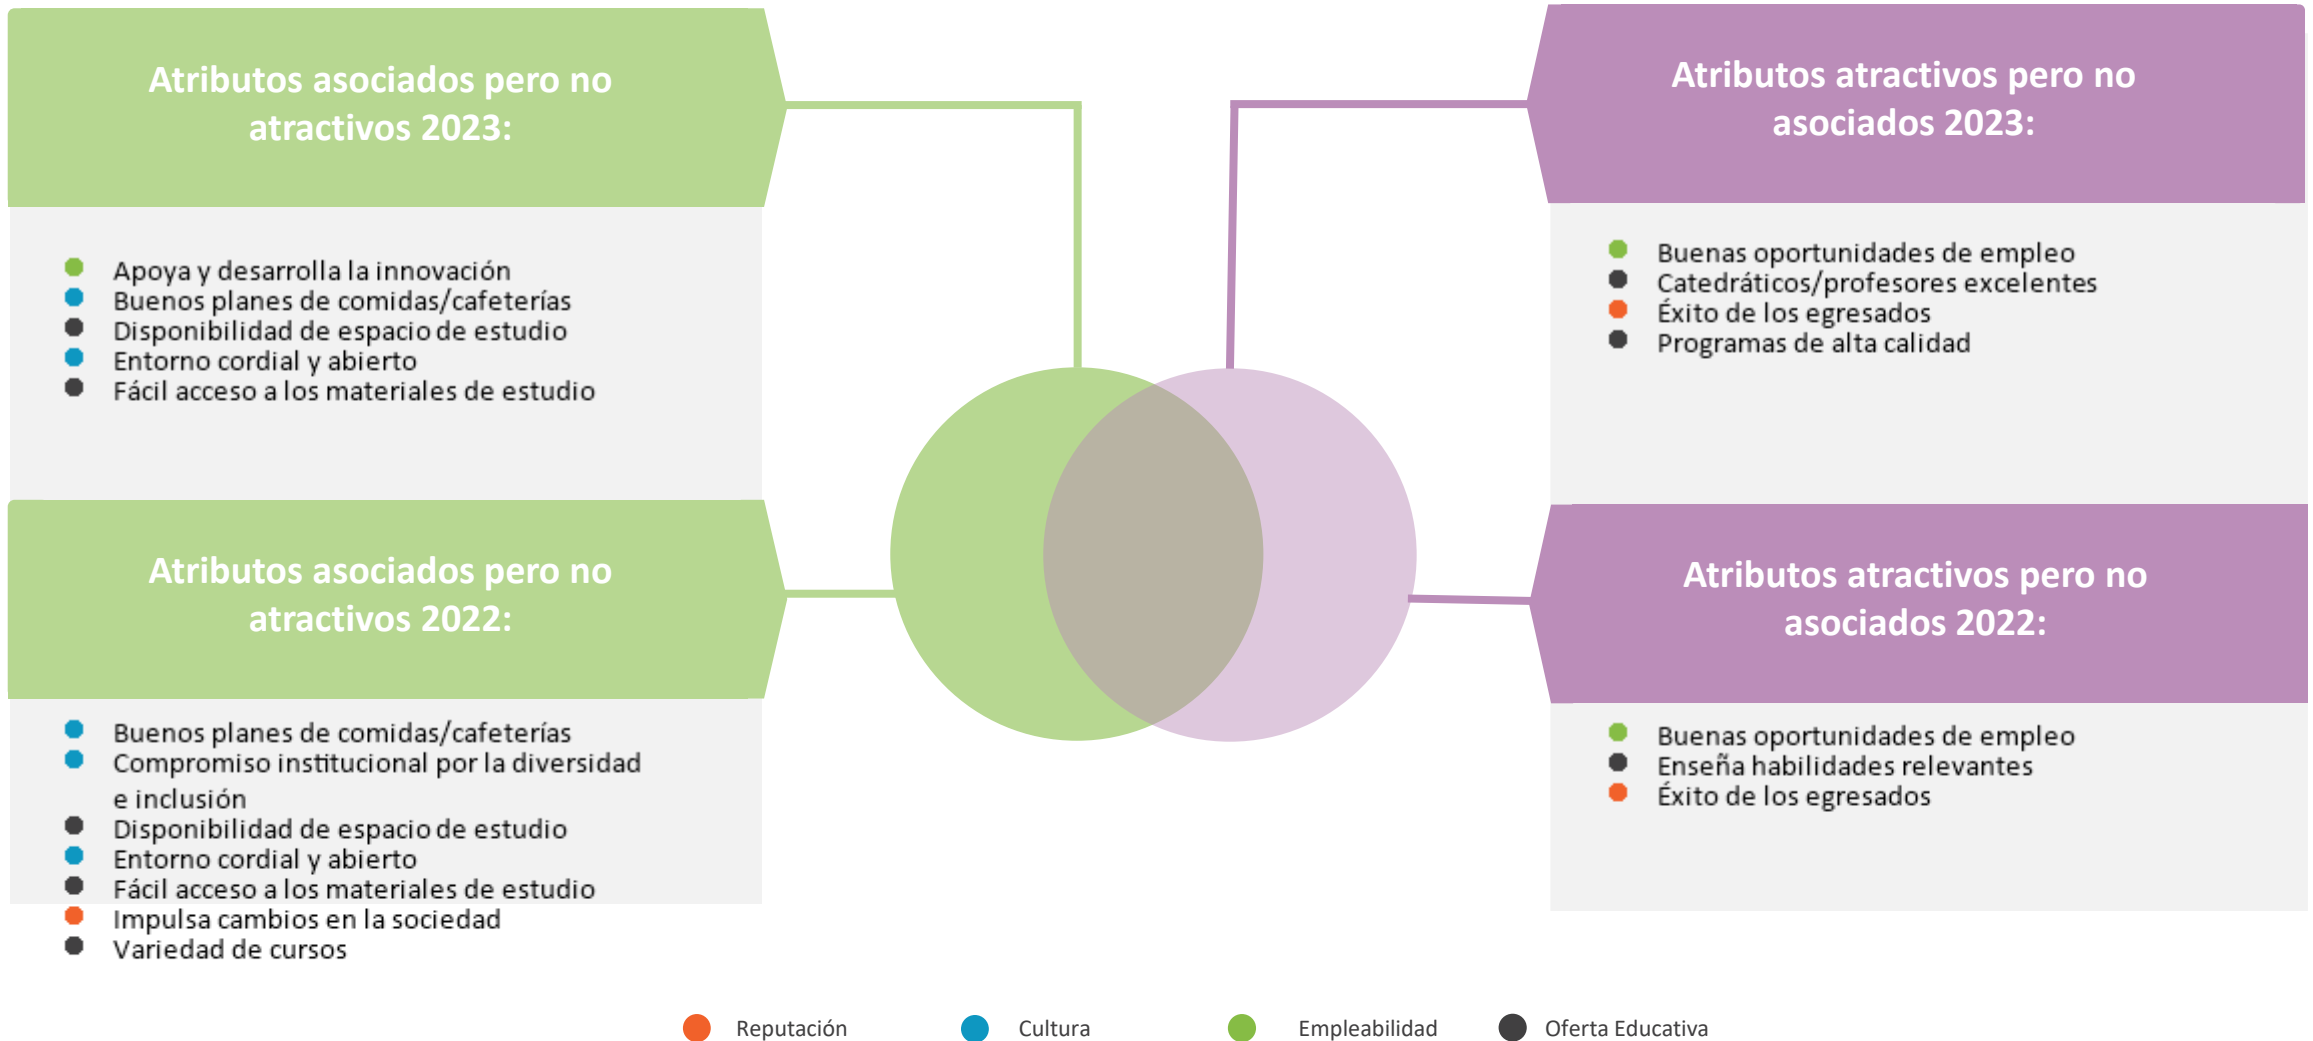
Atributos asociados pero no atractivos 2023:

- Apoya y desarrolla la innovación
- Buenos planes de comidas/cafeterías
- Disponibilidad de espacio de estudio
- Entorno cordial y abierto
- Fácil acceso a los materiales de estudio

Atributos asociados pero no atractivos 2022:

- Buenos planes de comidas/cafeterías
- Compromiso institucional por la diversidad e inclusión
- Disponibilidad de espacio de estudio
- Entorno cordial y abierto
- Fácil acceso a los materiales de estudio
- Impulsa cambios en la sociedad
- Variedad de cursos

Atributos atractivos pero no asociados 2023:

- Buenas oportunidades de empleo
- Catedráticos/profesores excelentes
- Éxito de los egresados
- Programas de alta calidad

Atributos atractivos pero no asociados 2022:

- Buenas oportunidades de empleo
- Enseña habilidades relevantes
- Éxito de los egresados

Reputación Cultura Empleabilidad Oferta Educativa